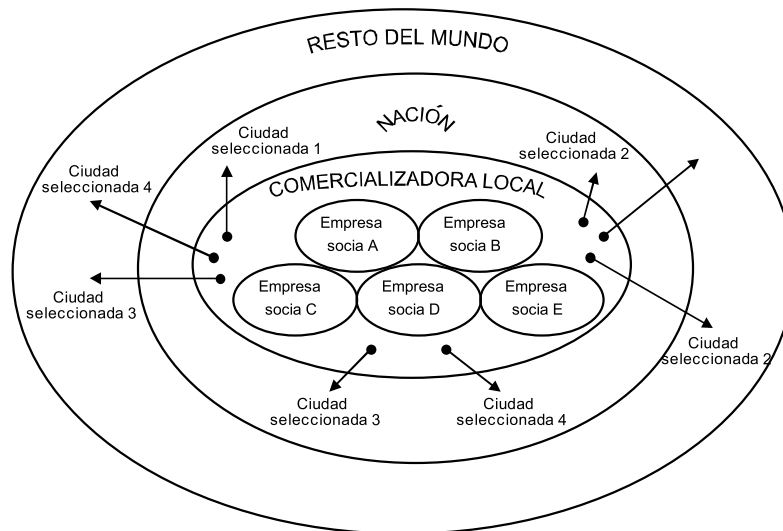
RESTO DEL MUNDO

NACIÓN

Ciudad seleccionada 1

Ciudad seleccionada 2

Ciudad seleccionada 4

COMERCIALIZADORA LOCAL

Empresa socia A

Empresa socia B

Empresa socia C

Empresa socia D

Empresa socia E

Ciudad seleccionada 3

Ciudad seleccionada 2

Ciudad seleccionada 3

Ciudad seleccionada 4